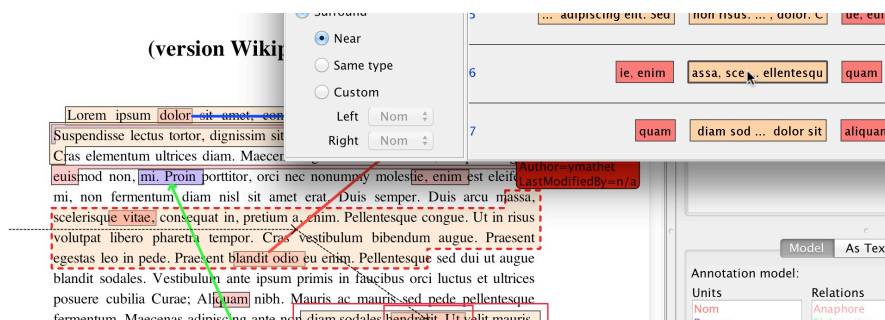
(version Wikip

Surround

Near

Same type

Custom

Left Nom

Right Nom

5 ... adipiscing elit. Sed non risus. ... , dolor. C ue, eu

6 ie, enim assa, sce ... ellentesqu quam

7 quam diam sod ... dolor sit aliquam

Author=ymathet
LastModifiedBy=n/a

Lorem ipsum dolor sit amet, con
Suspendisse lectus tortor, dignissim sit
Cras elementum ultrices diam. Maecen
euismod non, mi. Proin porttitor, orci nec nonummy molestie, enim est eleife
mi, non fermentum diam nisl sit amet erat. Duis semper. Duis arcu massa,
scelerisque vitae, consequat in, pretium a, enim. Pellentesque congue. Ut in risus
volutpat libero pharetra tempor. Cras vestibulum bibendum augue. Praesent
egestas leo in pede. Praesent blandit odio eu enim. Pellentesque sed dui ut augue
blandit sodales. Vestibulum ante ipsum primis in faucibus orci luctus et ultrices
posuere cubilia Curae; Aliquam nibh. Mauris ac mauris sed pede pellentesque
fermentum. Maecenas adipiscing ante non diam sodales hendrerit. Ut velit mauris,

Model As Tex

Annotation model:

Units

Nom

Relations

Anaphore